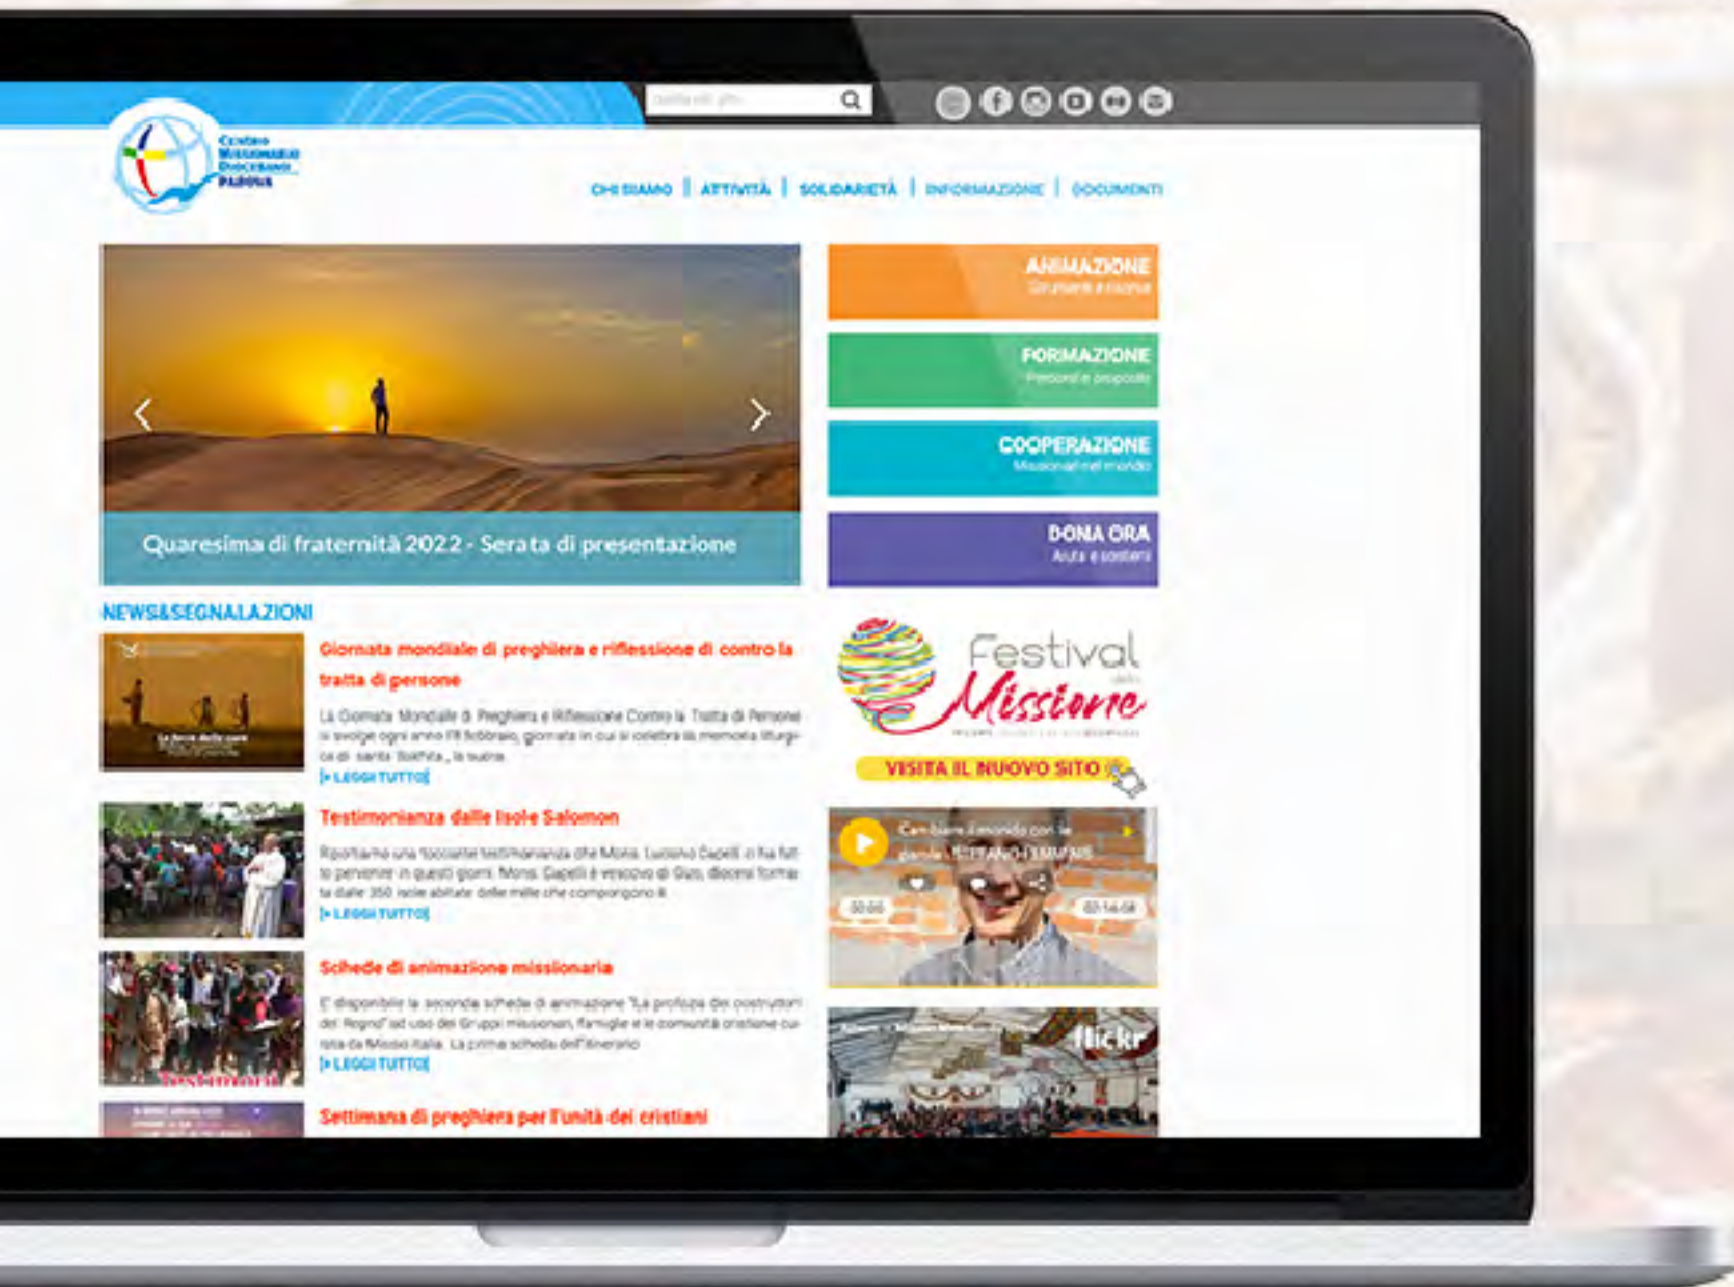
Centro Missionario Diocesano Parma

CHI SIAMO | ATTIVITÀ | SOLIDARIETÀ | INFORMAZIONE | DOCUMENTI

Quaresima di fraternità 2022 - Serata di presentazione

ANIMAZIONE
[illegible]

FORMAZIONE
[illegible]

COOPERAZIONE
Missionari nel mondo

DONA ORA
Aiuta e sostieni

NEWS&SEGNALAZIONI

Giornata mondiale di preghiera e riflessione di contro la tratta di persone

La Giornata Mondiale di Preghiera e Riflessione Contro la Tratta di Persone si svolge ogni anno l'8 febbraio, giornata in cui si celebra la memoria liturgica di santa Bakhita, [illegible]
[» LEGGI TUTTO]

Testimonianza dalle Isole Salomon

Riportiamo una toccante testimonianza che Mons. Luciano Capelli ci ha fatto pervenire in questi giorni. Mons. Capelli è vescovo di Gizo, diocesi formata dalle 350 isole abitate delle mille che compongono il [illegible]
[» LEGGI TUTTO]

Schede di animazione missionaria

E' disponibile la seconda scheda di animazione "La profezia dei costruttori del Regno" ad uso dei Gruppi missionari, famiglie e le comunità cristiane curata da Missio Italia. La prima scheda dell'itinerario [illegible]
[» LEGGI TUTTO]

Settimana di preghiera per l'unità dei cristiani

Festival della Missione

VISITA IL NUOVO SITO

flickr